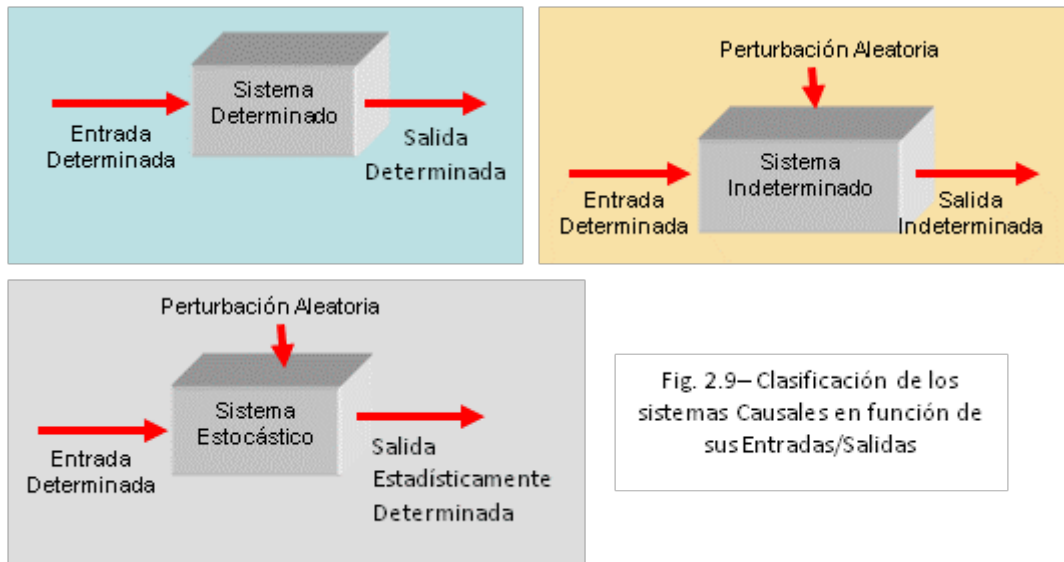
Sistema Determinado

Entrada Determinada

Salida Determinada

Perturbación Aleatoria

Sistema Indeterminado

Entrada Determinada

Salida Indeterminada

Perturbación Aleatoria

Sistema Estocástico

Entrada Determinada

Salida Estadísticamente Determinada

Fig. 2.9– Clasificación de los sistemas Causales en función de sus Entradas/Salidas